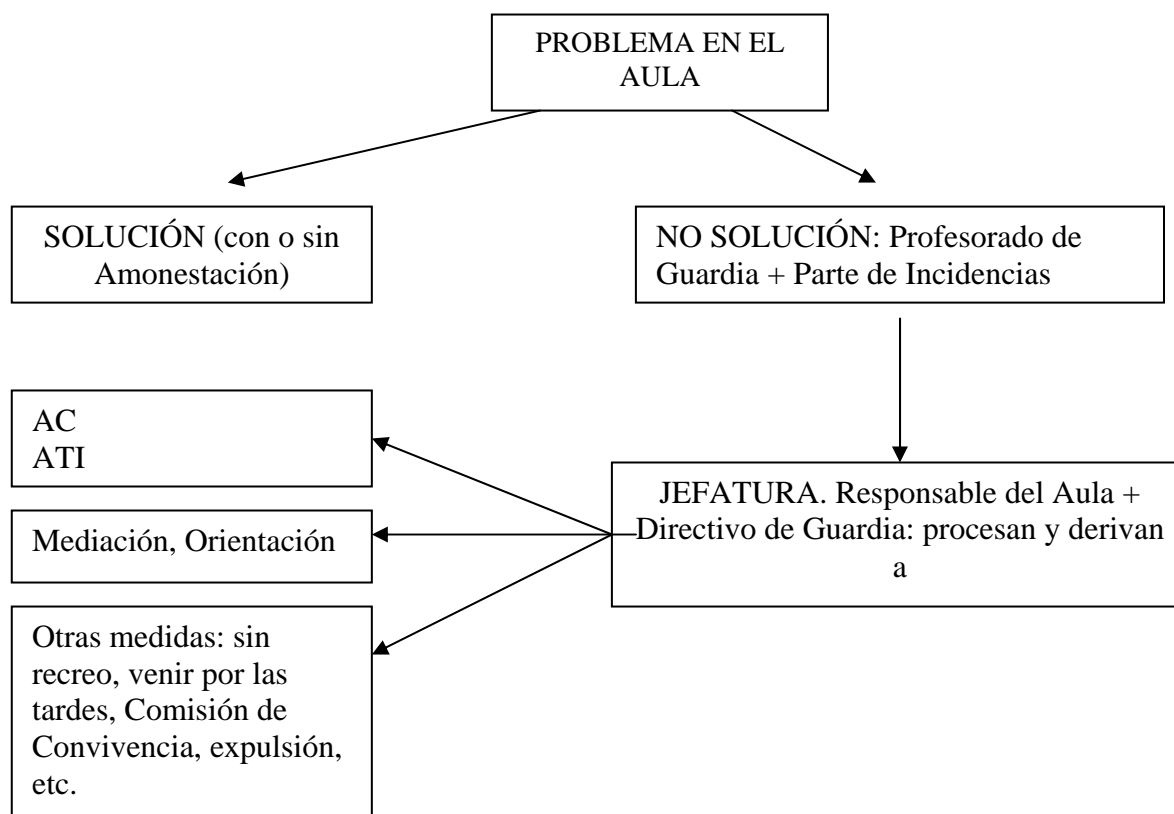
PROBLEMA EN EL AULA

SOLUCIÓN (con o sin Amonestación)

NO SOLUCIÓN: Profesorado de Guardia + Parte de Incidencias

AC
ATI

Mediación, Orientación

Otras medidas: sin recreo, venir por las tardes, Comisión de Convivencia, expulsión, etc.

JEFATURA. Responsable del Aula + Directivo de Guardia: procesan y derivan a